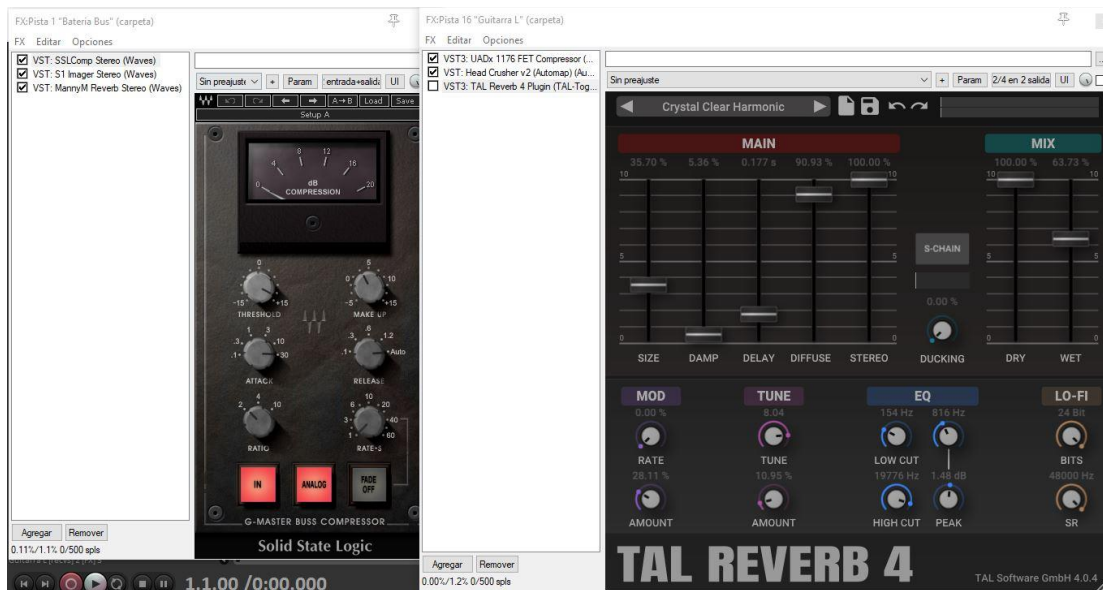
FX:Pista 1 "Bateria Bus" (carpeta)
FX Editar Opciones
VST: SSLComp Stereo (Waves)
VST: S1 Imager Stereo (Waves)
VST: MannyM Reverb Stereo (Waves)
Sin preajuste | + | Param | entrada+salida | UI
A→B | Load | Save
Setup A
4 8 12 16 20 0
dB COMPRESSION
THRESHOLD -15 +15 0
MAKE UP -5 +15 0 5 10
ATTACK .1 .3 1 3 10 30
RELEASE .1 .3 .6 1.2 Auto
RATIO 2 4 10
RATE-S 1 3 6 10 20 40 60
IN
ANALOG
FADE OFF
G-MASTER BUSS COMPRESSOR
Solid State Logic
Agregar Remover
0.11%/1.1% 0/500 spls
1.1.00 / 0:00.000

FX:Pista 16 "Guitarra L" (carpeta)
FX Editar Opciones
VST3: UADx 1176 FET Compressor (...
VST: Head Crusher v2 (Automap) (Au...
VST3: TAL Reverb 4 Plugin (TAL-Tog...
Sin preajuste | + | Param | 2/4 en 2 salida | UI
Crystal Clear Harmonic
MAIN
35.70 % 5.36 % 0.177 s 90.93 % 100.00 %
10 10
5 5
0 0
SIZE DAMP DELAY DIFFUSE STEREO
S-CHAIN
0.00 %
DUCKING
MIX
100.00 % 63.73 %
10 10
5 5
0 0
DRY WET
MOD
0.00 %
RATE
28.11 %
AMOUNT
TUNE
8.04
TUNE
10.95 %
AMOUNT
EQ
154 Hz 816 Hz
LOW CUT
19776 Hz 1.48 dB
HIGH CUT PEAK
LO-FI
24 Bit
BITS
48000 Hz
SR
TAL REVERB 4
TAL Software GmbH 4.0.4
Agregar Remover
0.00%/1.2% 0/500 spls